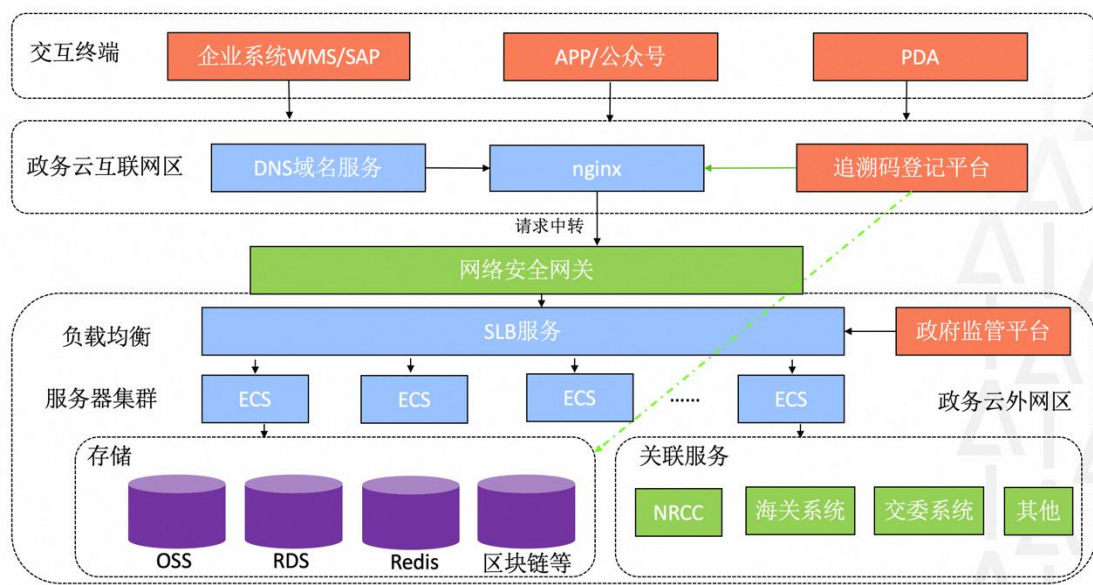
交互终端

企业系统WMS/SAP

APP/公众号

PDA

政务云互联网区

DNS域名服务

nginx

追溯码登记平台

请求中转

网络安全网关

负载均衡

SLB服务

政府监管平台

服务器集群

ECS

ECS

ECS

……

ECS

政务云外网区

存储

OSS

RDS

Redis

区块链等

关联服务

NRCC

海关系统

交委系统

其他